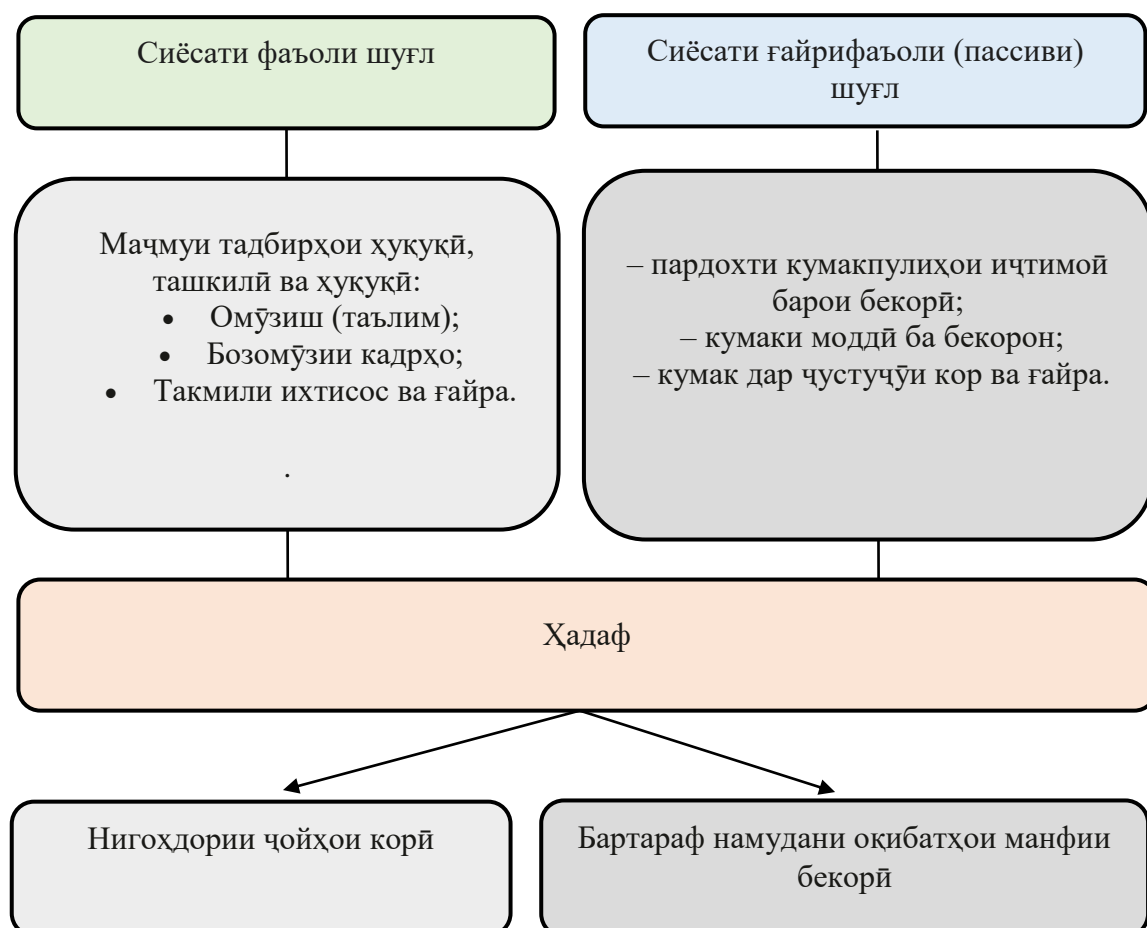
Сиёсати фаъоли шуғл

Сиёсати ғайрифаъоли (пассиви) шуғл

Маҷмуи тадбирҳои ҳуқуқӣ, ташкилӣ ва ҳуқуқӣ:
• Омӯзиш (таълим);
• Бозомӯзии кадрҳо;
• Такмили ихтисос ва ғайра.

.

– пардохти кумакпулиҳои иҷтимоӣ барои бекорӣ;
– кумаки моддӣ ба бекорон;
– кумак дар ҷустуҷӯи кор ва ғайра.

Ҳадаф

Нигоҳдории ҷойҳои корӣ

Бартараф намудани оқибатҳои манфии бекорӣ